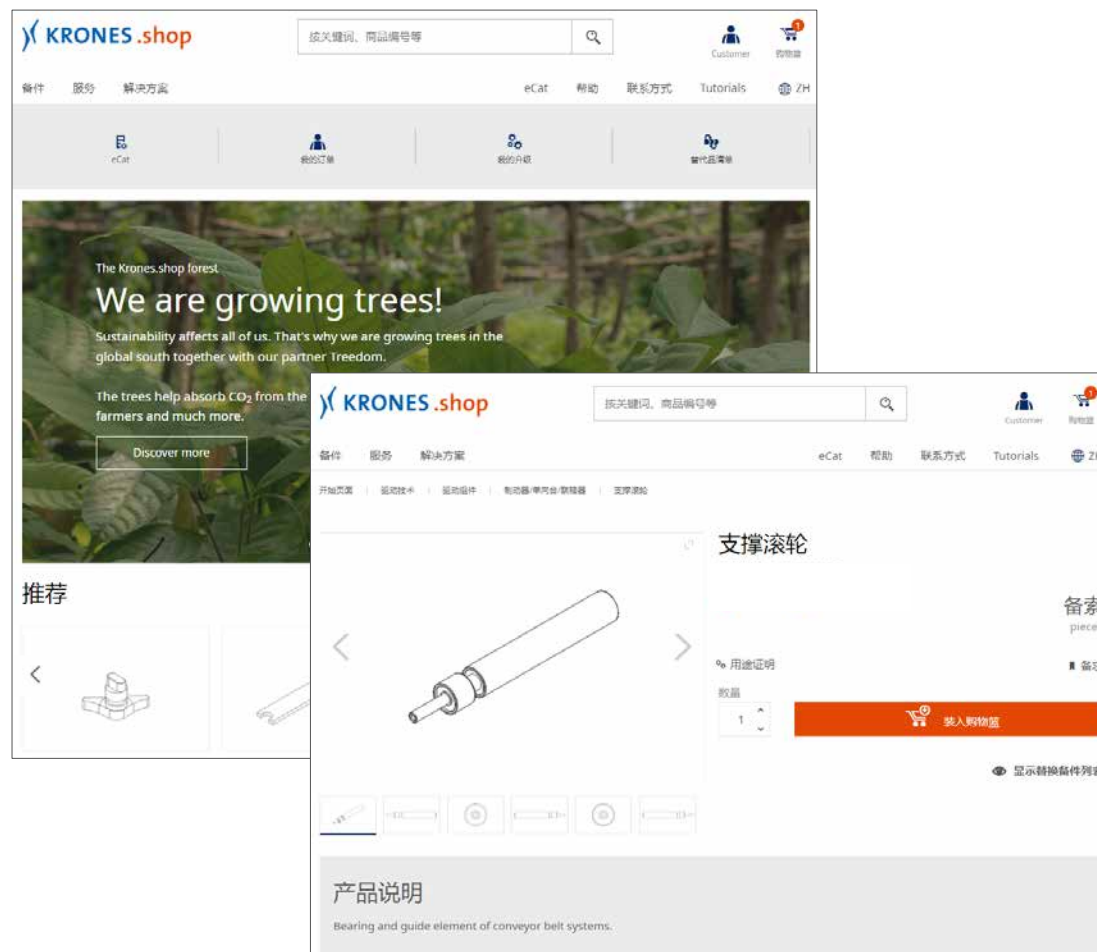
KRONES.shop

按关键词、商品编号等

Customer

1
购物篮

备件 服务 解决方案

eCat 帮助 联系方式 Tutorials ZH

eCat

我的订单

我的升级

替代品清单

The Krones.shop forest

We are growing trees!

Sustainability affects all of us. That's why we are growing trees in the global south together with our partner Treedom.

The trees help absorb $CO_2$ from the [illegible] farmers and much more.

Discover more

推荐

KRONES.shop

按关键词、商品编号等

Customer

1
购物篮

备件 服务 解决方案

eCat 帮助 联系方式 Tutorials ZH

开始页面 | 驱动技术 | 驱动组件 | 制动器/单向齿/联轴器 | 支撑滚轮

支撑滚轮

备索

piece

用途证明

备忘

数量

1

装入购物篮

显示替换备件列表

产品说明

Bearing and guide element of conveyor belt systems.